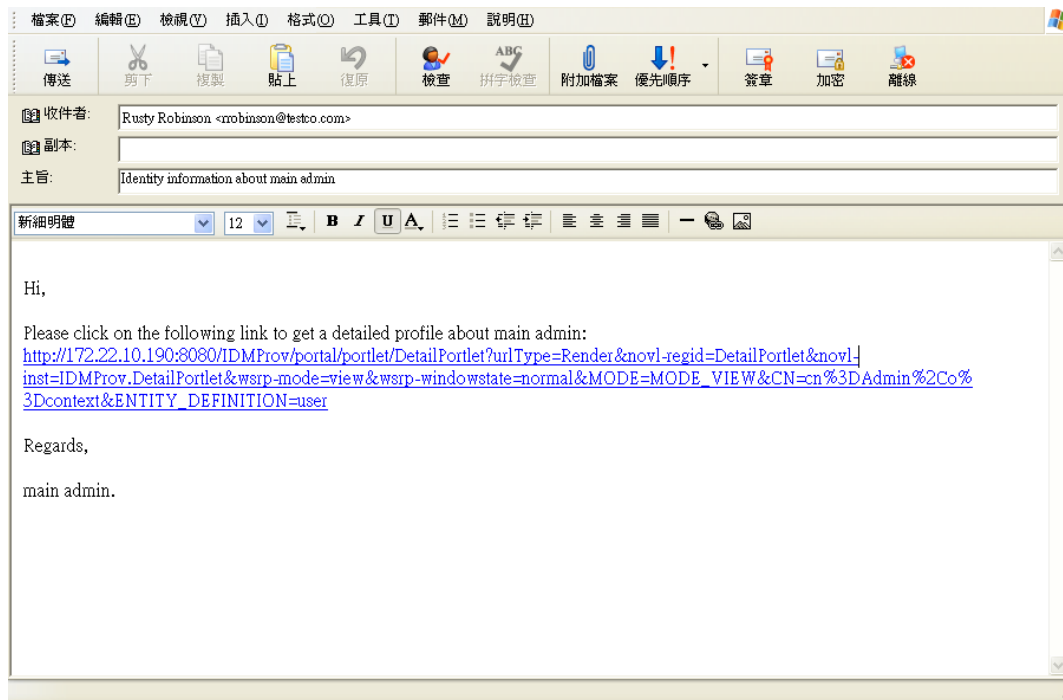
檔案(F) 編輯(E) 檢視(V) 插入(I) 格式(O) 工具(T) 郵件(M) 說明(H)

傳送 剪下 複製 貼上 復原 檢查 拼字檢查 附加檔案 優先順序 簽章 加密 離線

收件者: Rusty Robinson <rrobinson@testco.com>
副本:
主旨: Identity information about main admin

新細明體 12 B I U A

Hi,

Please click on the following link to get a detailed profile about main admin:
http://172.22.10.190:8080/IDMProv/portal/portlet/DetailPortlet?urlType=Render&novl-regid=DetailPortlet&novl-inst=IDMProv.DetailPortlet&wsrp-mode=view&wsrp-windowstate=normal&MODE=MODE_VIEW&CN=cn%3DAdmin%2Co%3Dcontext&ENTITY_DEFINITION=user

Regards,

main admin.